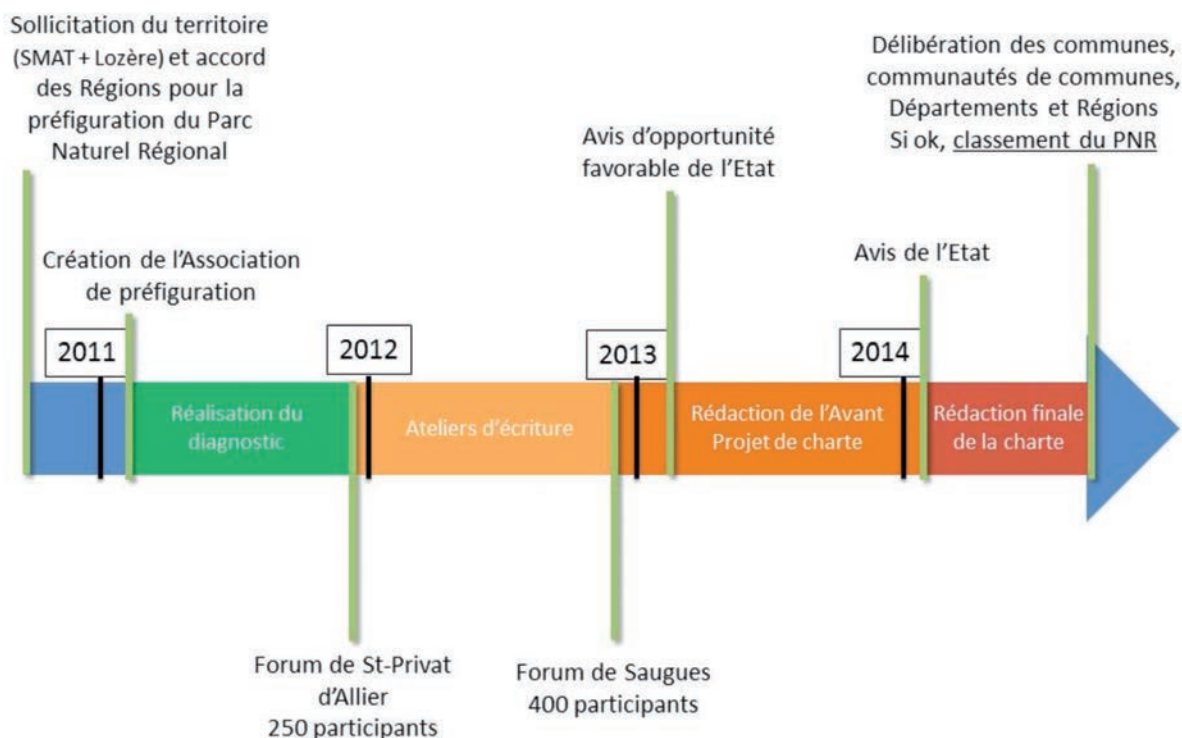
Sollicitation du territoire (SMAT + Lozère) et accord des Régions pour la préfiguration du Parc Naturel Régional

Création de l'Association de préfiguration

Avis d'opportunité favorable de l'Etat

Délibération des communes, communautés de communes, Départements et Régions
Si ok, classement du PNR

Avis de l'Etat

2011

2012

2013

2014

Réalisation du diagnostic

Ateliers d'écriture

Rédaction de l'Avant Projet de charte

Rédaction finale de la charte

Forum de St-Privat d'Allier
250 participants

Forum de Saugues
400 participants